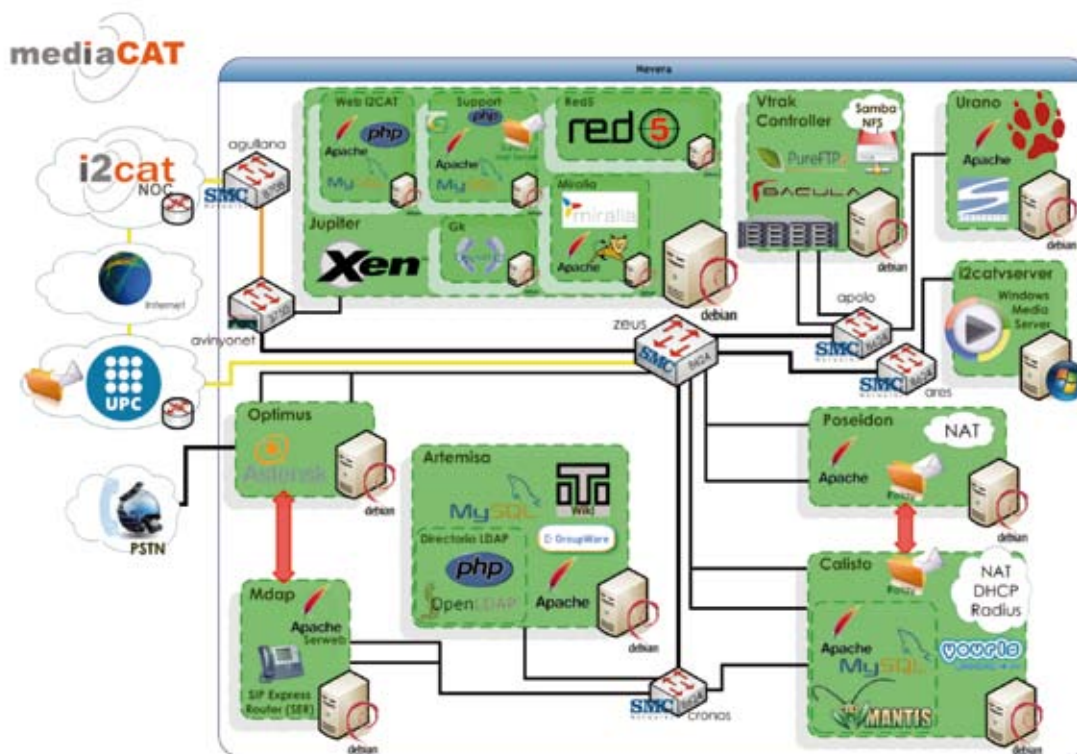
mediaCAT

Nevera

i2cat NOC

Internet

UPC

PSTN

agullana

SMC

avinyonet

Web I2CAT

php

Apache

MySQL

Support

php

Apache

MySQL

Red5

red5

Miralia

miralia

Apache

Jupiter

Xen

Gk

debian

zeus

SMC

Vtrak Controller

Samba NFS

PureFTPd

BACULA

debian

apolo

SMC

Urano

Apache

debian

i2catvserver

Windows Media Server

SMC

ares

Optimus

Asterisk

debian

Mdap

Apache Serweb

SIP Express Router (SER)

debian

Artemisa

MySQL

Wiki

Directorio LDAP

php

OpenLDAP

GroupWare

Apache

debian

SMC

cronos

Poseidon

NAT

Apache

Postfix

debian

Calisto

NAT DHCP Radius

Postfix

Apache

MySQL

yourls

MANTIS

debian